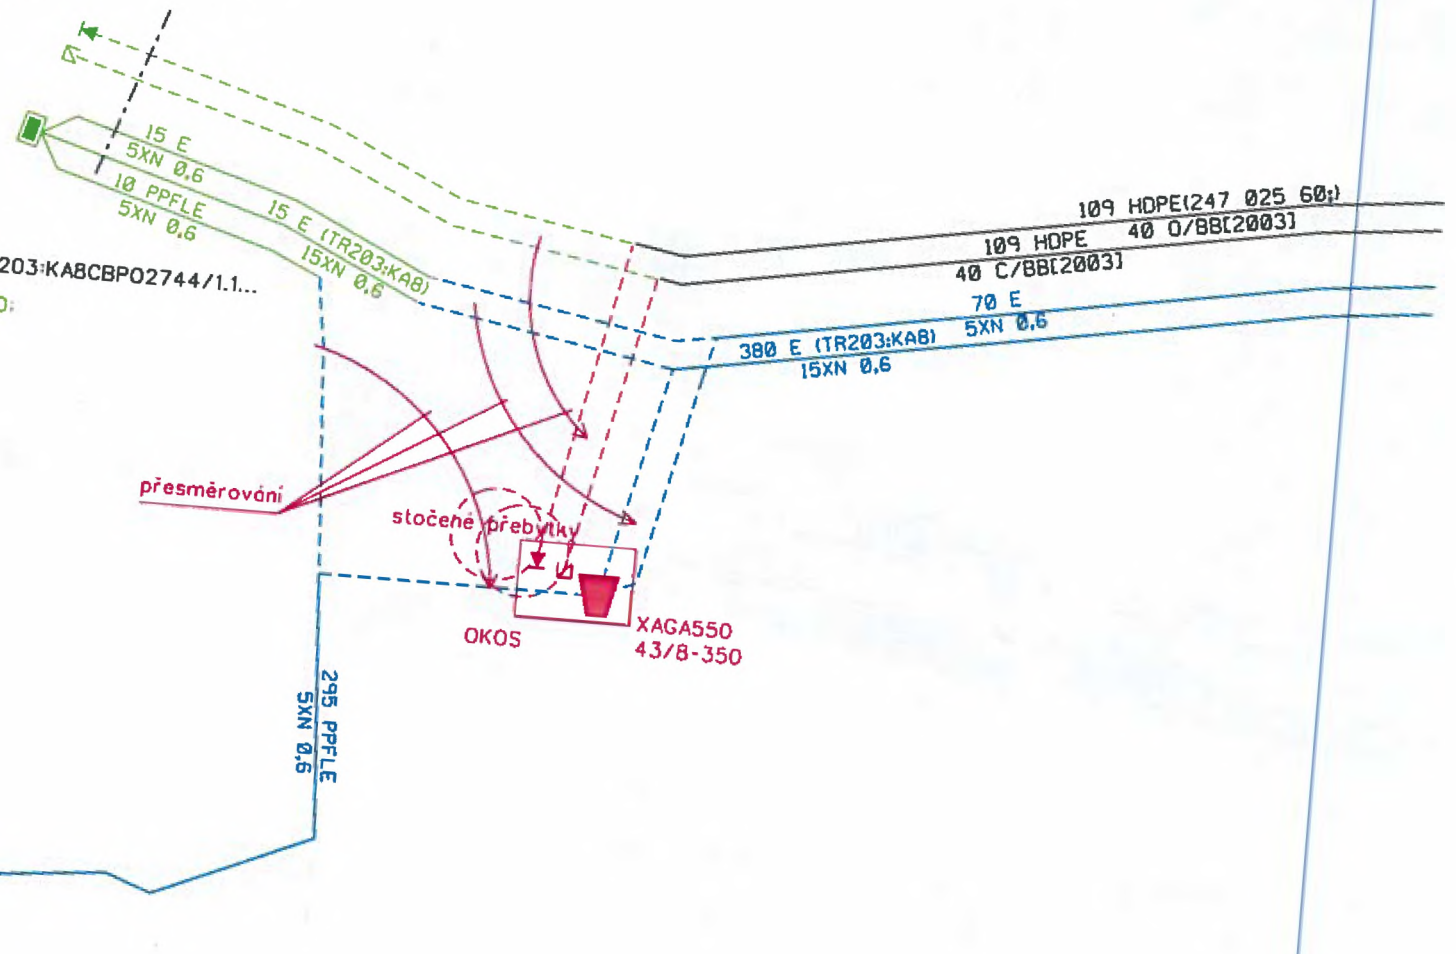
15 E
5XN 0,6
10 PPFLE
5XN 0,6
15 E (TR203:KA8)
15XN 0,6
203:KA8CBPO2744/1.1...
0;
109 HDPE(247 025 60;)
109 HDPE
40 O/BB[2003]
40 C/BB[2003]
70 E
5XN 0,6
380 E (TR203:KA8)
15XN 0,6
přesměrování
stočené přebytky
OKOS
XAGA550
43/8-350
295 PPFLE
5XN 0,6